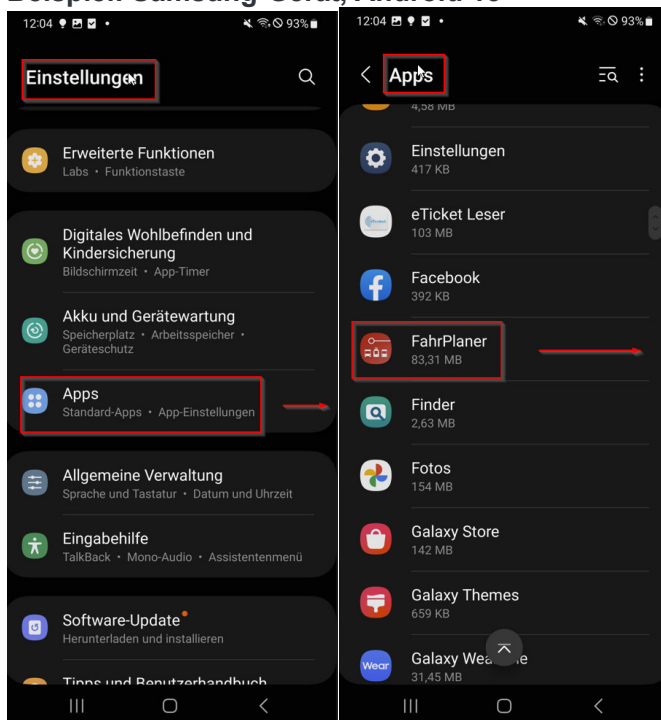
Beispiel: Samsung Good, Android 13

12:04 93%

Einstellungen

Erweiterte Funktionen
Labs • Funktionstaste

Digitales Wohlbefinden und Kindersicherung
Bildschirmzeit • App-Timer

Akku und Gerätewartung
Speicherplatz • Arbeitsspeicher • Geräteschutz

Apps
Standard-Apps • App-Einstellungen

Allgemeine Verwaltung
Sprache und Tastatur • Datum und Uhrzeit

Eingabehilfe
TalkBack • Mono-Audio • Assistentenmenü

Software-Update
Herunterladen und installieren

Tipps und Benutzerhandbuch

12:04 93%

Apps

4,58 MB

Einstellungen
417 KB

eTicket Leser
103 MB

Facebook
392 KB

FahrPlaner
83,31 MB

Finder
2,63 MB

Fotos
154 MB

Galaxy Store
142 MB

Galaxy Themes
659 KB

Wear
Galaxy Wea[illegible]e
31,45 MB